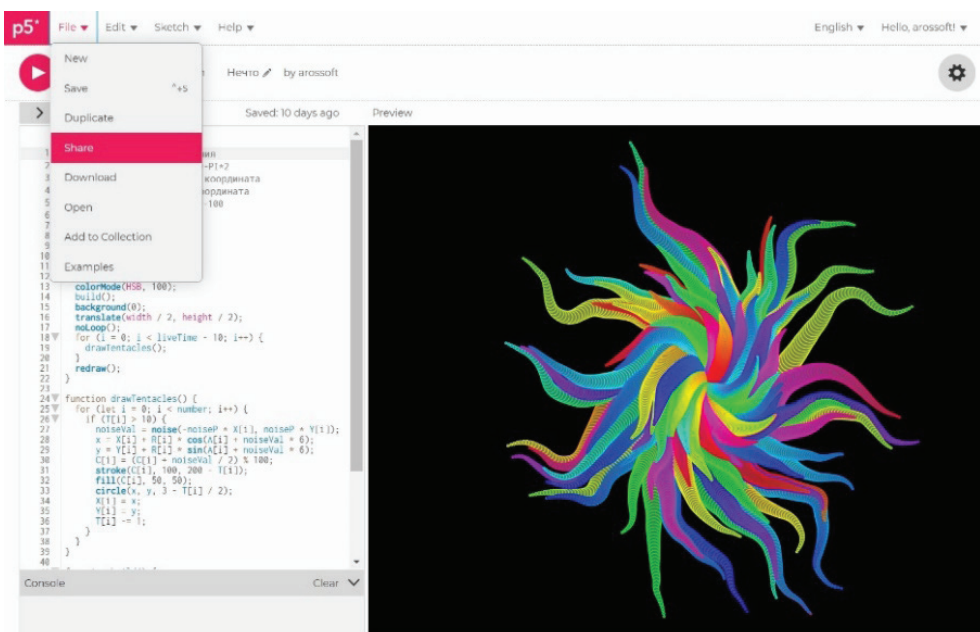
p5*
File ▾ Edit ▾ Sketch ▾ Help ▾
English ▾ Hello, arossoft! ▾

New
Save ^+S
Duplicate
Share
Download
Open
Add to Collection
Examples

Нечто ✎ by arossoft

Saved: 10 days ago
Preview

ния
=PI*2
координата
оордината
-100

13 colorMode(HSB, 100);
14 build();
15 background(0);
16 translate(width / 2, height / 2);
17 noLoop();
18 for (i = 0; i < liveTime - 10; i++) {
19 drawTentacles();
20 }
21 redraw();
22 }
23
24 function drawTentacles() {
25 for (let i = 0; i < number; i++) {
26 if (T[i] > 10) {
27 noiseVal = noise(-noiseP * X[i], noiseP * Y[i]);
28 x = X[i] + R[i] * cos(A[i] + noiseVal * 6);
29 y = Y[i] + R[i] * sin(A[i] + noiseVal * 6);
30 C[i] = (C[i] + noiseVal / 2) % 100;
31 stroke(C[i], 100, 200 - T[i]);
32 fill(C[i], 50, 50);
33 circle(x, y, 3 - T[i] / 2);
34 X[i] = x;
35 Y[i] = y;
36 T[i] -= 1;
37 }
38 }
39 }
40

Console
Clear